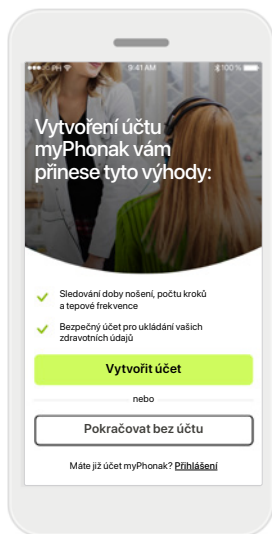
PH 9:41 AM 100 %

Vytvoření účtu myPhonak vám přinese tyto výhody:

Sledování doby nošení, počtu kroků a tepové frekvence

Bezpečný účet pro ukládání vašich zdravotních údajů

Vytvořit účet

nebo

Pokračovat bez účtu

Máte již účet myPhonak? Přihlášení